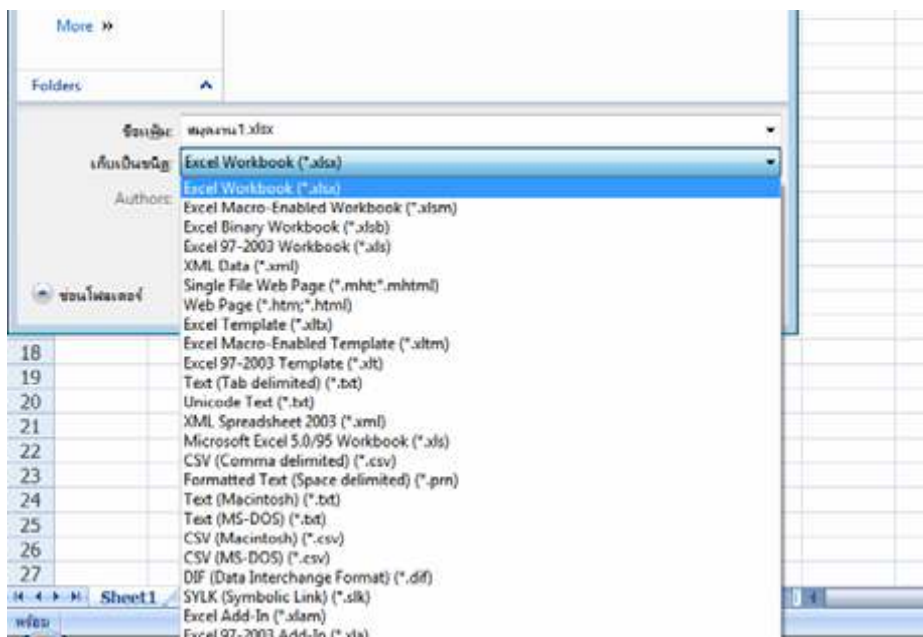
More »

Folders

ชื่อแฟ้ม: สมุดงาน1.xlsx

เก็บเป็นชนิด: Excel Workbook (*.xlsx)

Authors:

ซ่อนโฟลเดอร์

Excel Workbook (*.xlsx)
Excel Macro-Enabled Workbook (*.xlsm)
Excel Binary Workbook (*.xlsb)
Excel 97-2003 Workbook (*.xls)
XML Data (*.xml)
Single File Web Page (*.mht;*.mhtml)
Web Page (*.htm;*.html)
Excel Template (*.xltx)
Excel Macro-Enabled Template (*.xltm)
Excel 97-2003 Template (*.xlt)
Text (Tab delimited) (*.txt)
Unicode Text (*.txt)
XML Spreadsheet 2003 (*.xml)
Microsoft Excel 5.0/95 Workbook (*.xls)
CSV (Comma delimited) (*.csv)
Formatted Text (Space delimited) (*.prn)
Text (Macintosh) (*.txt)
Text (MS-DOS) (*.txt)
CSV (Macintosh) (*.csv)
CSV (MS-DOS) (*.csv)
DIF (Data Interchange Format) (*.dif)
SYLK (Symbolic Link) (*.slk)
Excel Add-In (*.xlam)
Excel 97-2003 Add-In (*.xla)

18
19
20
21
22
23
24
25
26
27

Sheet1

พร้อม